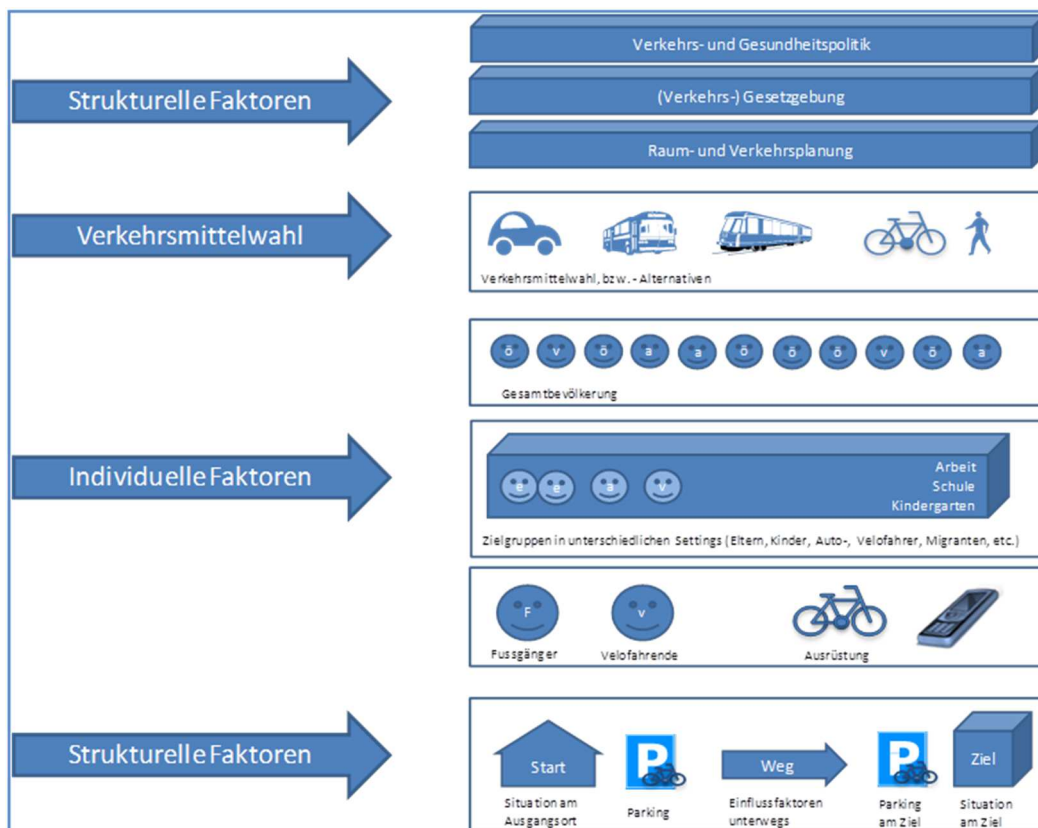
Strukturelle Faktoren

Verkehrs- und Gesundheitspolitik

(Verkehrs-) Gesetzgebung

Raum- und Verkehrsplanung

Verkehrsmittelwahl

Verkehrsmittelwahl, bzw. - Alternativen

ö v ö a a ö ö ö v ö a

Gesamtbevölkerung

Individuelle Faktoren

e e a

Arbeit
Schule
Kindergarten

Zielgruppen in unterschiedlichen Settings (Eltern, Kinder, Auto-, Velofahrer, Migranten, etc.)

F

Fussgänger

v

Velofahrende

Ausrüstung

Strukturelle Faktoren

Start

Situation am Ausgangsort

P

Parking

Weg

Einflussfaktoren unterwegs

P

Parking am Ziel

Ziel

Situation am Ziel